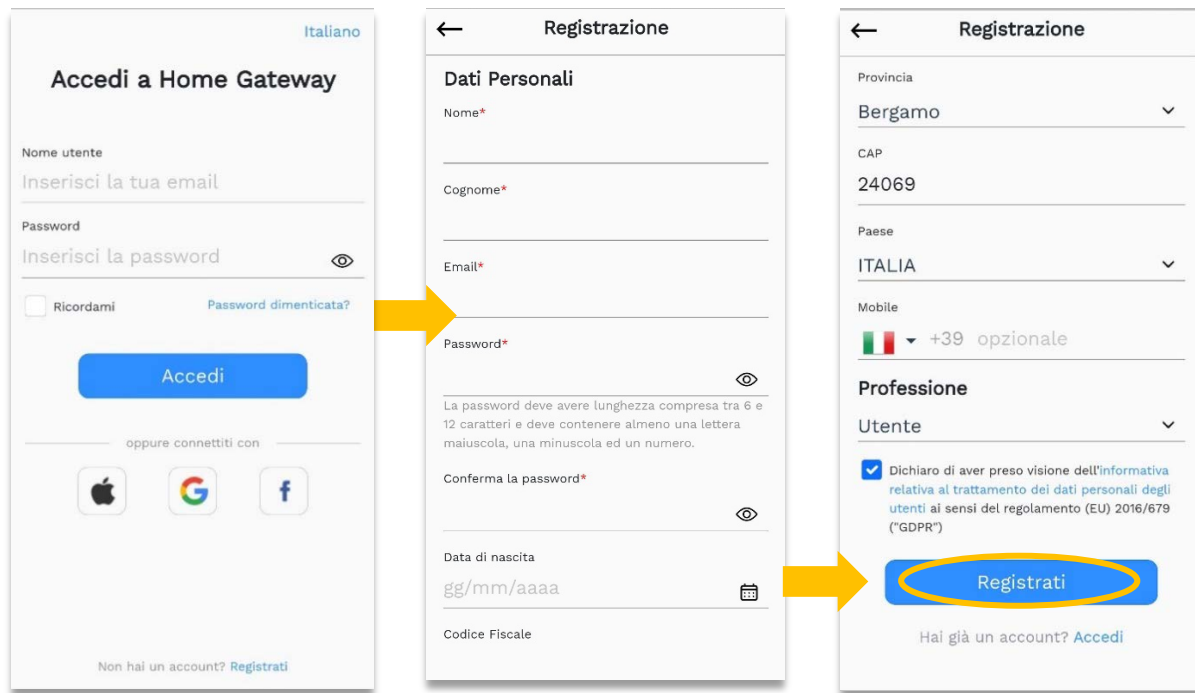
Italiano

Accedi a Home Gateway

Nome utente
Inserisci la tua email

Password
Inserisci la password

Ricordami
Password dimenticata?

Accedi

oppure connettiti con

f

Non hai un account? Registrati

Registrazione

Dati Personali

Nome*

Cognome*

Email*

Password*

La password deve avere lunghezza compresa tra 6 e 12 caratteri e deve contenere almeno una lettera maiuscola, una minuscola ed un numero.

Conferma la password*

Data di nascita
gg/mm/aaaa

Codice Fiscale

Registrazione

Provincia
Bergamo

CAP
24069

Paese
ITALIA

Mobile
+39 opzionale

Professione
Utente

Dichiaro di aver preso visione dell'informativa relativa al trattamento dei dati personali degli utenti ai sensi del regolamento (EU) 2016/679 ("GDPR")

Registrati

Hai già un account? Accedi